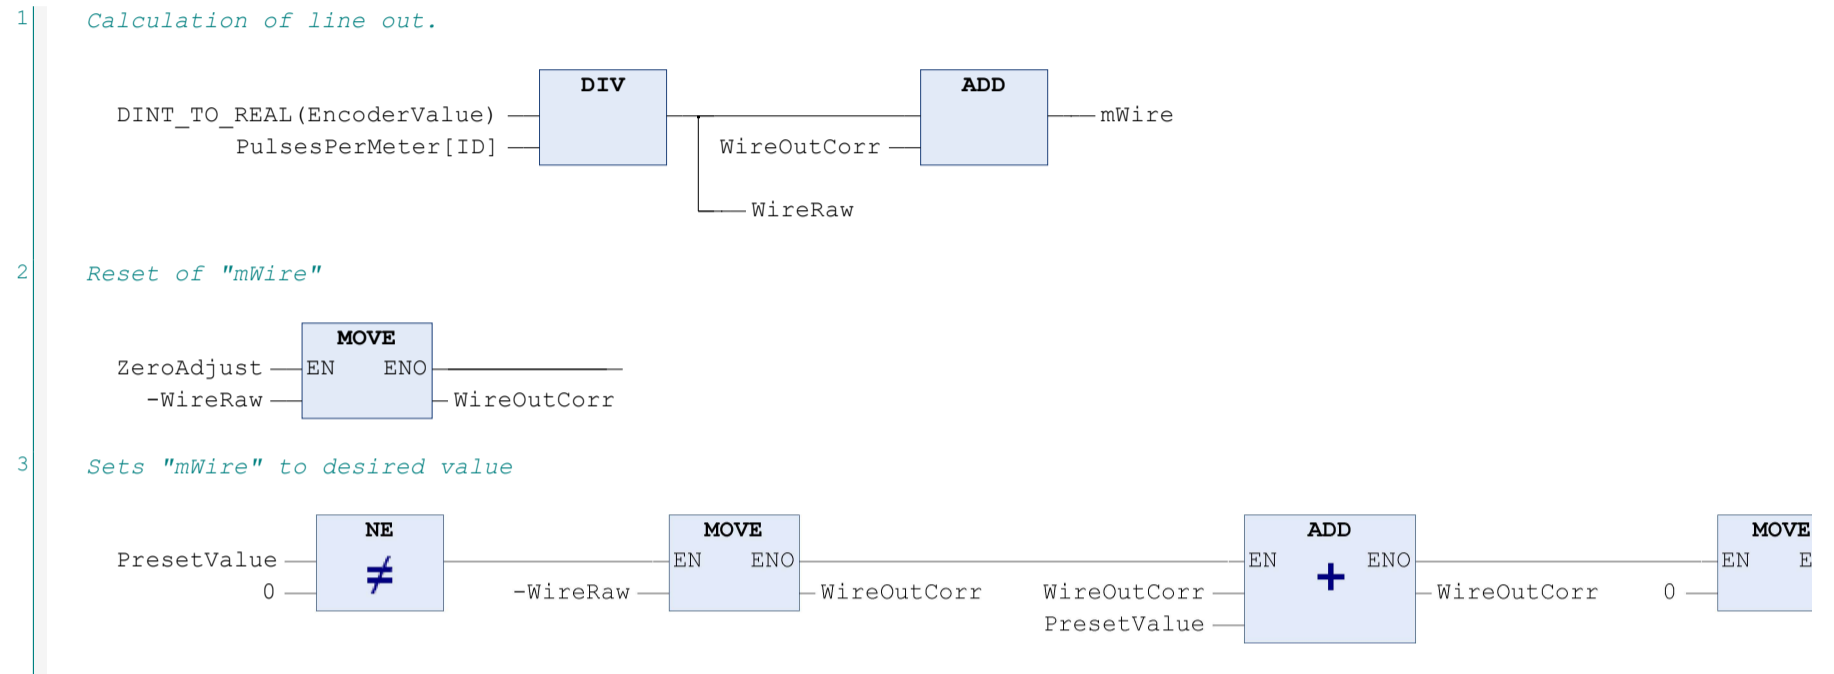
1 Calculation of line out.

DINT_TO_REAL(EncoderValue)
PulsesPerMeter[ID]

DIV

WireOutCorr

ADD

mWire

WireRaw

2 Reset of "mWire"

ZeroAdjust
-WireRaw

MOVE
EN ENO

WireOutCorr

3 Sets "mWire" to desired value

PresetValue
0

NE
$\neq$

-WireRaw

MOVE
EN ENO

WireOutCorr

WireOutCorr
PresetValue

ADD
EN ENO
+

WireOutCorr

0

MOVE
EN E